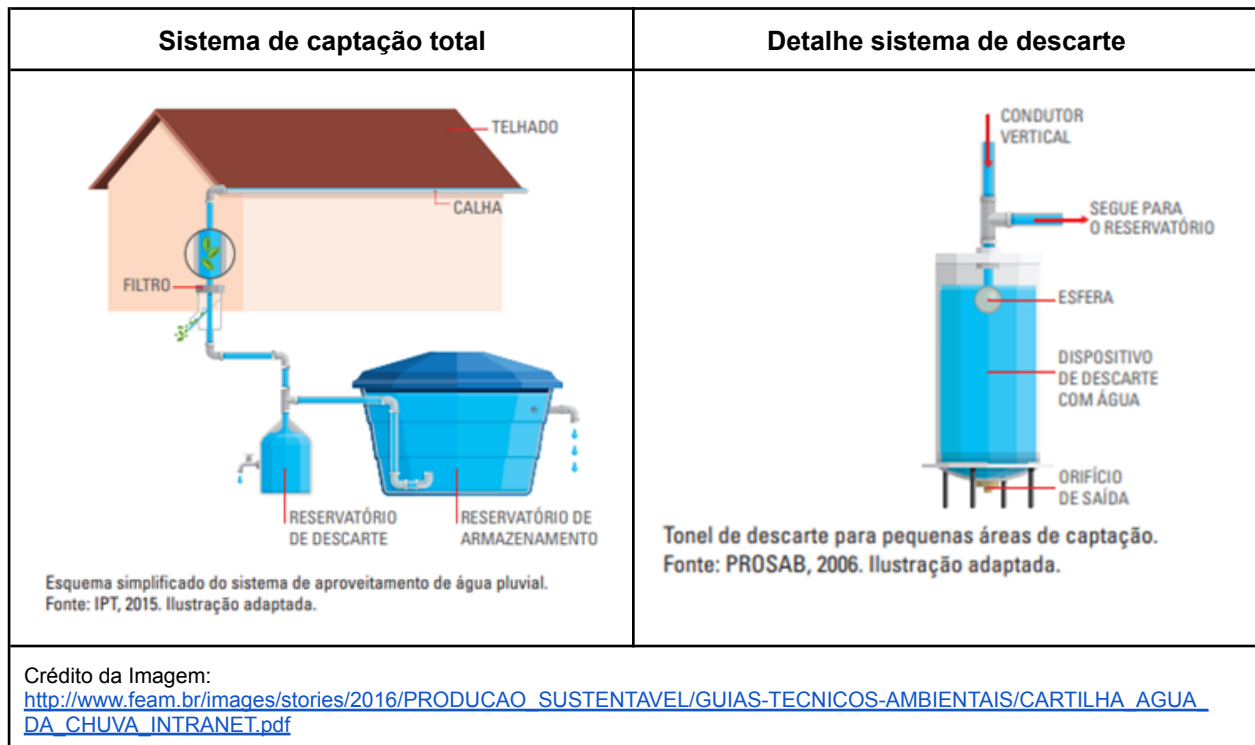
| Sistema de captação total | Detalhe sistema de descarte |
|---|---|
| TELHADO<br>CALHA<br>FILTRO<br>RESERVATÓRIO DE DESCARTE<br>RESERVATÓRIO DE ARMAZENAMENTO<br>Esquema simplificado do sistema de aproveitamento de água pluvial. Fonte: IPT, 2015. Ilustração adaptada. | CONDUTOR VERTICAL<br>SEGUE PARA O RESERVATÓRIO<br>ESFERA<br>DISPOSITIVO DE DESCARTE COM ÁGUA<br>ORIFÍCIO DE SAÍDA<br>Tonel de descarte para pequenas áreas de captação. Fonte: PROSAB, 2006. Ilustração adaptada. |

Crédito da Imagem:
http://www.feam.br/images/stories/2016/PRODUCAO_SUSTENTAVEL/GUIAS-TECNICOS-AMBIENTAIS/CARTILHA_AGUA_DA_CHUVA_INTRANET.pdf